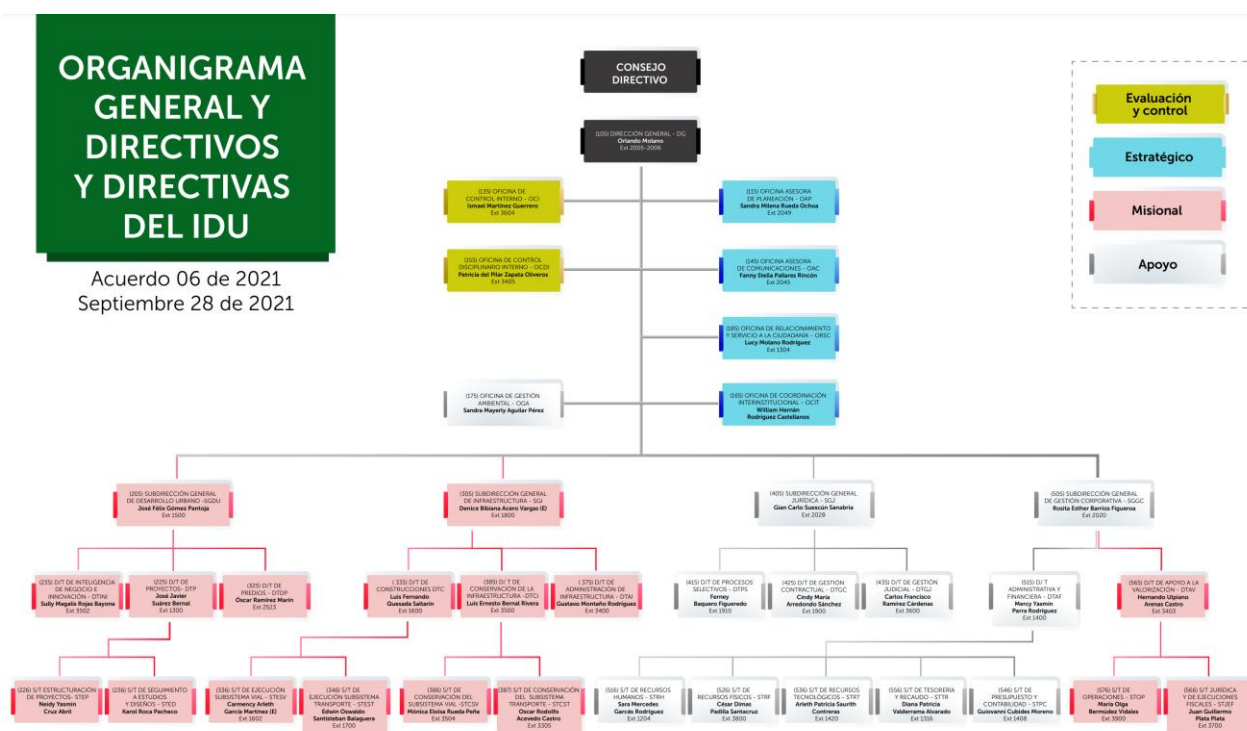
ORGANIGRAMA GENERAL Y DIRECTIVOS Y DIRECTIVAS DEL IDU

Acuerdo 06 de 2021
Septiembre 28 de 2021

Evaluación y control

Estratégico

Misional

Apoyo

CONSEJO DIRECTIVO

(105) DIRECCIÓN GENERAL - DG
Orlando Molano
Ext 2005-2006

(135) OFICINA DE CONTROL INTERNO - OCI
Ismael Martínez Guerrero
Ext 3604

(115) OFICINA ASESORA DE PLANEACIÓN - OAP
Sandra Milena Rueda Ochoa
Ext 2049

(155) OFICINA DE CONTROL DISCIPLINARIO INTERNO - OCDI
Patricia del Pilar Zapata Oliveros
Ext 3405

(145) OFICINA ASESORA DE COMUNICACIONES - OAC
Fanny Stella Pallares Rincón
Ext 2045

(185) OFICINA DE RELACIONAMIENTO Y SERVICIO A LA CIUDADANÍA - ORSC
Lucy Molano Rodríguez
Ext 1304

(175) OFICINA DE GESTIÓN AMBIENTAL - OGA
Sandra Mayerly Aguilar Pérez

(165) OFICINA DE COORDINACIÓN INTERINSTITUCIONAL - OCIT
William Hernán Rodríguez Castellanos

(205) SUBDIRECCIÓN GENERAL DE DESARROLLO URBANO -SGDU
José Félix Gómez Pantoja
Ext 1500

(305) SUBDIRECCIÓN GENERAL DE INFRAESTRUCTURA - SGI
Denice Bibiana Acero Vargas (E)
Ext 1800

(405) SUBDIRECCIÓN GENERAL JURÍDICA - SGJ
Gian Carlo Suescún Sanabria
Ext 2028

(505) SUBDIRECCIÓN GENERAL DE GESTIÓN CORPORATIVA - SGGC
Rosita Esther Barrios Figueroa
Ext 2020

(235) D/T DE INTELIGENCIA DE NEGOCIO E INNOVACIÓN - DTINI
Sully Magalis Rojas Bayona
Ext 3502

(225) D/T DE PROYECTOS - DTP
José Javier Suárez Bernal
Ext 1300

(325) D/T DE PREDIOS - DTDP
Óscar Ramírez Marín
Ext 2523

( 335) D/T DE CONSTRUCCIONES DTC
Luis Fernando Quesada Saltarin
Ext 1600

(385) D/ T DE CONSERVACIÓN DE LA INFRAESTRUCTURA -DTC)
Luis Ernesto Bernal Rivera
Ext 3500

( 375) D/T DE ADMINISTRACIÓN DE INFRAESTRUCTURA - DTAI
Gustavo Montaño Rodríguez
Ext 3400

(415) D/T DE PROCESOS SELECTIVOS - DTPS
Ferney Baquero Figueredo
Ext 1910

(425) D/T DE GESTIÓN CONTRACTUAL - DTGC
Cindy María Arredondo Sánchez
Ext 1900

(435) D/T DE GESTIÓN JUDICIAL - DTGJ
Carlos Francisco Ramírez Cárdenas
Ext 3600

(515) D/ T ADMINISTRATIVA Y FINANCIERA - DTAF
Mercy Yasmin Parra Rodríguez
Ext 1400

(565) D/T DE APOYO A LA VALORIZACIÓN - DTAV
Hernando Ulpiano Arenas Castro
Ext 3403

(226) S/T ESTRUCTURACIÓN DE PROYECTOS- STEP
Neidy Yasmin Cruz Abril

(236) S/T DE SEGUIMIENTO A ESTUDIOS Y DISEÑOS - STED
Karol Roca Pacheco

(336) S/T DE EJECUCIÓN SUBSISTEMA VIAL - STESV
Carmency Arleth García Martínez (E)
Ext 1602

(346) S/ T DE EJECUCIÓN SUBSISTEMA TRANSPORTE - STEST
Edwin Oswaldo Santisteban Balaguera
Ext 1700

(386) S/T DE CONSERVACIÓN DEL SUBSISTEMA VIAL -STCSV
Mónica Eloisa Rueda Peña
Ext 3504

(387) S/T DE CONSERVACIÓN DEL SUBSISTEMA TRANSPORTE - STCST
Oscar Rodolfo Acevedo Castro
Ext 3305

(516) S/T DE RECURSOS HUMANOS - STRH
Sara Mercedes Garcés Rodríguez
Ext 1204

(526) S/T DE RECURSOS FÍSICOS - STRF
César Dimas Padilla Santacruz
Ext 3800

(536) S/T DE RECURSOS TECNOLÓGICOS - STRT
Arleth Patricia Saurith Contreras
Ext 1420

(556) S/T DE TESORERÍA Y RECAUDO - STTR
Diana Patricia Valderrama Alvarado
Ext 1316

(546) S/T DE PRESUPUESTO Y CONTABILIDAD - STPC
Guiovanni Cubides Moreno
Ext 1408

(576) S/T DE OPERACIONES - STOP
María Olga Bermúdez Vidales
Ext 3900

(566) S/T JURÍDICA Y DE EJECUCIONES FISCALES - STJEF
Juan Guillermo Plata Plata
Ext 3700